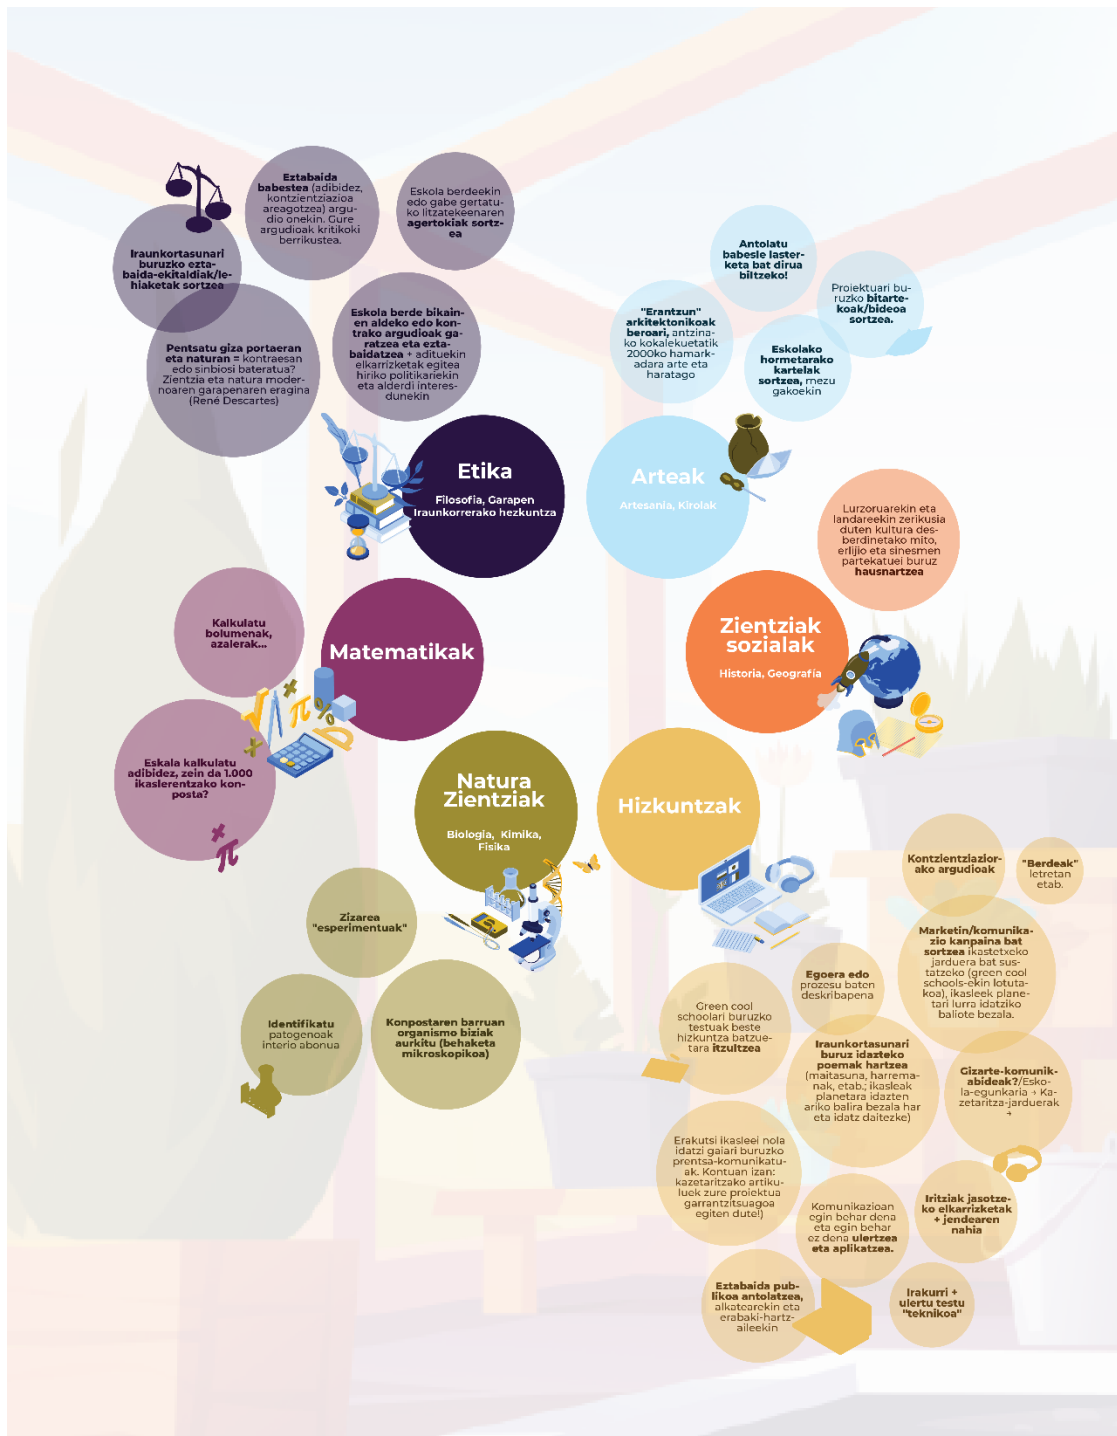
**Eztabaida babestea** (adibidez, kontzientziazioa areagotzea) argudio onekin. Gure argudioak kritikoki berrikustea.

Eskola berdeekin edo gabe gertatuko litzatekeenaren **agertokiak sortzea**

**Iraunkortasunari buruzko eztabaida-ekitaldiak/lehiaketak sortzea**

**Pentsatu giza portaeran eta naturan** = kontraesan edo sinbiosi bateratua? Zientzia eta natura modernoaren garapenaren eragina (René Descartes)

**Eskola berde bikainen aldeko edo kontrako argudioak garatzea eta eztabaidatzea** + adituekin elkarrizketak egitea hiriko politikariekin eta alderdi interesdunekin

**Etika**
Filosofia, Garapen Iraunkorrerako hezkuntza

**Antolatu babesle lasterketa bat dirua biltzeko!**

Proiektuari buruzko **bitartekoak/bideoa sortzea.**

**"Erantzun" arkitektonikoak beroari,** antzinako kokalekuetatik 2000ko hamarkadara arte eta haratago

**Eskolako hormetarako kartelak sortzea,** mezu gakoekin

**Arteak**
Artesania, Kirolak

Lurzoruarekin eta landareekin zerikusia duten kultura desberdinetako mito, erlijio eta sinesmen partekatuei buruz **hausnartzea**

**Kalkulatu bolumenak, azalerak...**

**Matematikak**

**Zientziak sozialak**
Historia, Geografía

**Eskala kalkulatu adibidez, zein da 1.000 ikaslerentzako konposta?**

**Natura Zientziak**
Biologia, Kimika, Fisika

**Hizkuntzak**

**Kontzientziazioako argudioak**

**"Berdeak"** letretan etab.

**Zizarea "esperimentuak"**

**Marketin/komunikazio kanpaina bat sortzea** ikastetxeko jarduera bat sustatzeko (green cool schools-ekin lotutakoa), ikasleek planetari lurra idatziko baliote bezala.

**Egoera edo** prozesu baten deskribapena

**Identifikatu** patogenoak interio abonua

**Konpostaren barruan organismo biziak aurkitu (behaketa mikroskopikoa)**

Green cool schoolari buruzko testuak beste hizkuntza batzuetara **itzultzea**

**Iraunkortasunari buruz idazteko poemak hartzea** (maitasuna, harremanak, etab.; ikasleak planetara idatzen ariko balira bezala har eta idatz daitezke)

**Gizarte-komunikabideak?**/Eskola-egunkaria + Kazetaritza-jarduerak +

Erakutsi ikasleei nola idatzi gaiari buruzko prentsa-komunikatuak. Kontuan izan: kazetaritzako artikuluek zure proiektua garrantzitsuagoa egiten dute!)

Komunikazioan egin behar dena eta egin behar ez dena **ulertzea eta aplikatzea.**

**Iritziak jasotzeko elkarrizketak + jendearen nahia**

**Eztabaida publikoa antolatzea,** alkatearekin eta erabaki-hartzaileekin

**Irakurri + ulertu testu "teknikoa"**